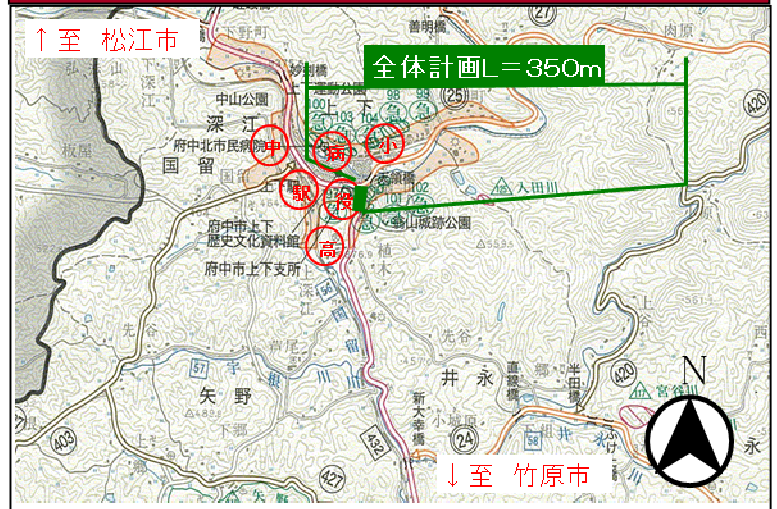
↑至 松江市

全体計画L＝350m

中山公園
深江
府中北市民病院
国留
中
病
小
駅
役
高
府中市上下歴史文化資料館
府中市上下支所
上下
矢野
井永
宇
普明閣
大田川
翁山城跡公園
先谷
矢多田
甲田
27
25
420
432
403
427
24
58
57

↓至 竹原市

N